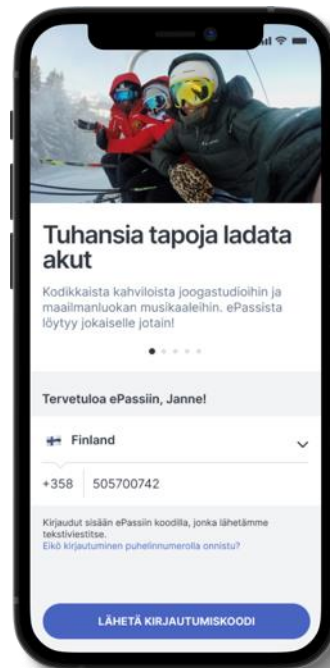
Tuhansia tapoja ladata akut

Kodikkaista kahviloista joogastudioihin ja maailmanluokan musikaaleihin. ePassista löytyy jokaiselle jotain!

Tervetuloa ePassiin, Janne!

Finland

+358 505700742

Kirjaudut sisään ePassiin koodilla, jonka lähetämme tekstiviestitse.
Eikö kirjautuminen puhelinnumerolla onnistu?

LÄHETÄ KIRJAUTUMISKOODI